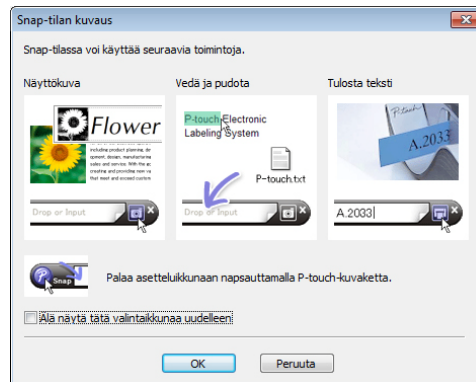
Snap-tilan kuvaus

Snap-tilassa voi käyttää seuraavia toimintoja.

Näyttökuva

Flower

including product planning, de opment, design, manufacturing sales and services. With the ac creating and providing new va we are making effective use of

Drop or Input

Vedä ja pudota

P-touch Electronic Labeling System

P-touch.txt

Drop or Input

Tulosta teksti

P-touch

A.2033

A.2033

Snap

Palaa asetteluikkunaan napsauttamalla P-touch-kuvaketta.

Älä näytä tätä valintaikkunaa uudelleen

OK

Peruuta